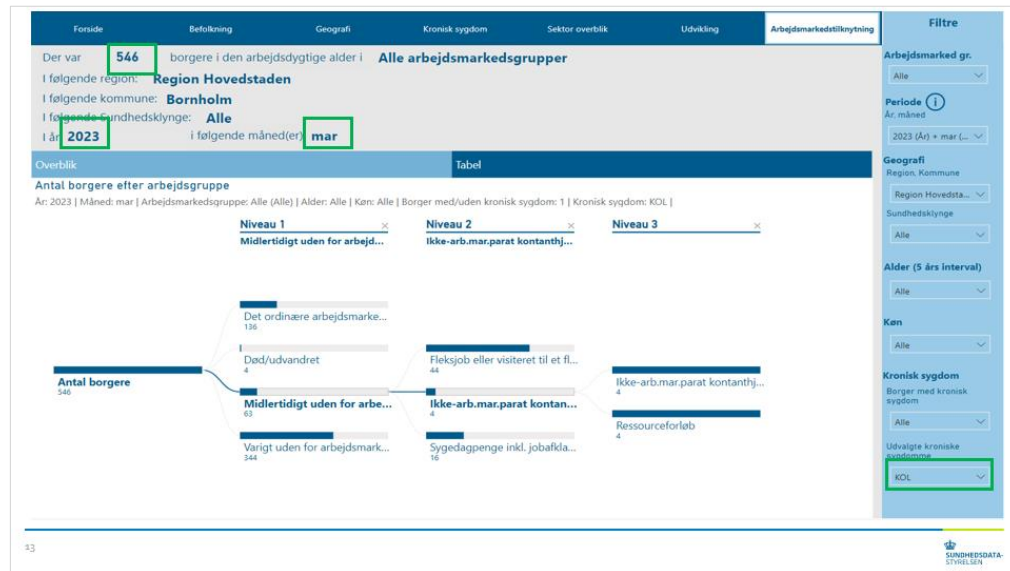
Forside | Befolkning | Geografi | Kronisk sygdom | Sektor overblik | Udvikling | Arbejdsmarkedstilknytning

Filtre

Der var 546 borgere i den arbejdsdygtige alder i Alle arbejdsmarkedsgrupper
I følgende region: Region Hovedstaden
I følgende kommune: Bornholm
I følgende Sundhedsklynge: Alle
I år 2023 i følgende måned(er) mar

Overblik
Tabel

Antal borgere efter arbejdsgruppe
År: 2023 | Måned: mar | Arbejdsmarkedsgruppe: Alle (Alle) | Alder: Alle | Køn: Alle | Borger med/uden kronisk sygdom: 1 | Kronisk sygdom: KOL |

Niveau 1
Midlertidigt uden for arbejd...
Niveau 2
Ikke-arb.mar.parat kontanthj...
Niveau 3

Antal borgere
546

Det ordinære arbejdsmarke...
136
Død/udvandret
4
Midlertidigt uden for arbe...
63
Varigt uden for arbejdsmark...
344

Fleksjob eller visiteret til et fl...
44
Ikke-arb.mar.parat kontan...
4
Sygedagpenge inkl. jobafkla...
16

Ikke-arb.mar.parat kontanthj...
4
Ressourceforløb
4

Arbejdsmarked gr.
Alle
Periode
År, måned
2023 (År) + mar (...
Geografi
Region, Kommune
Region Hovedsta...
Sundhedsklynge
Alle
Alder (5 års interval)
Alle
Køn
Alle
Kronisk sygdom
Borger med kronisk sygdom
Alle
Udvalgte kroniske sygdomme
KOL

13

SUNDHEDSDATA-STYRELSEN